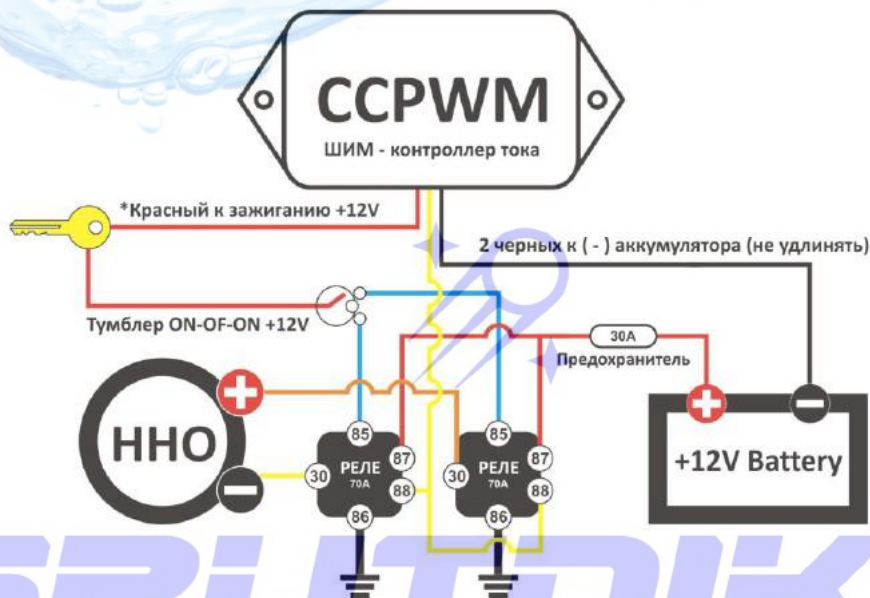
CCPWM
ШИМ - контроллер тока

*Красный к зажиганию +12V

2 черных к ( - ) аккумулятора (не удлинять)

Тумблер ON-OF-ON +12V

30A
Предохранитель

HHO

85
87
30
РЕЛЕ
70A
88
86

85
87
30
РЕЛЕ
70A
88
86

+12V Battery

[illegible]